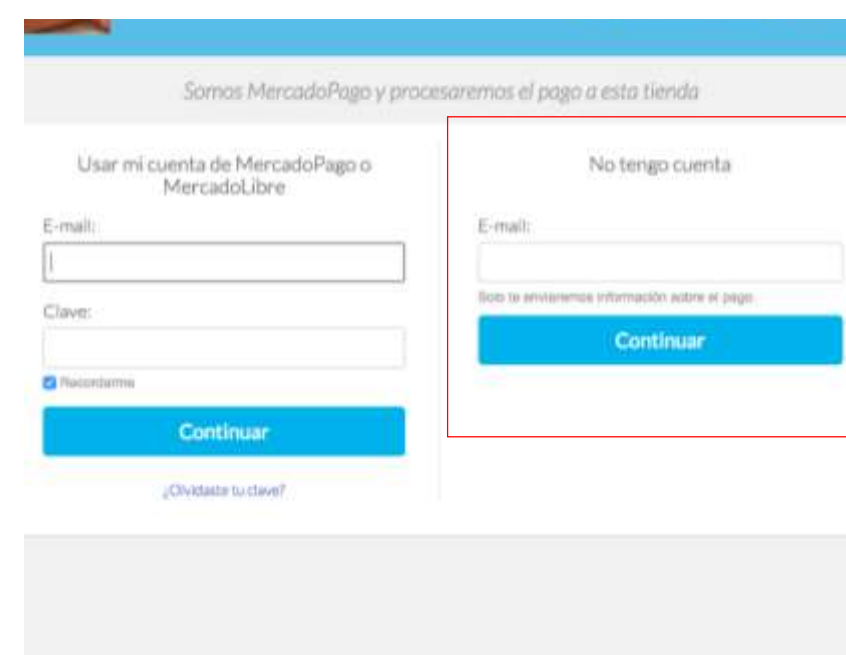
Somos MercadoPago y procesaremos el pago a esta tienda

Usar mi cuenta de MercadoPago o MercadoLibre

E-mail:

Clave:

Recordarme

Continuar

¿Olvidaste tu clave?

No tengo cuenta

E-mail:

Solo te enviaremos información sobre el pago

Continuar